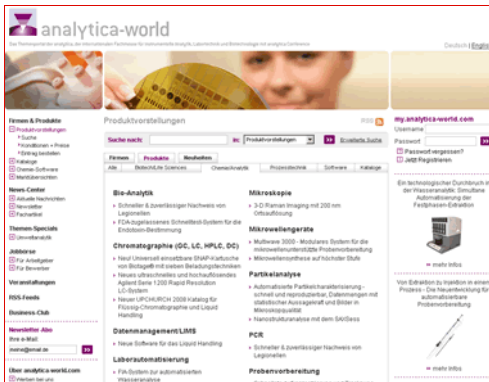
analytica-world

Das Themenportal für analytica, die internationale Fachmesse für Instrumentelle Analytik, Labortechnik und Biotechnologie mit analytica Conference

Deutsch | English

Firmen & Produkte
Produktvorstellungen
Suche
Konditionen + Preise
Eintrag bestellen
Kataloge
Chemie-Software
Marktübersichten

News-Center
Aktuelle Nachrichten
Newsletter
Fachartikel

Themen-Specials
Umweltanalytik

Jobbörse
Für Arbeitgeber
Für Bewerber

Veranstaltungen

RSS-Feeds

Business-Club

Newsletter-Abo
Ihre e-Mail
meine@email.de

Über analytica-world.com
Werben bei uns

Produktvorstellungen

Suche nach: in: Produktvorstellungen Erweiterte Suche

Firmen | Produkte | Neuheiten

Alle | Biotechn/Life Sciences | Chemieanalytik | Prozessanalytik | Software | Kataloge

Bio-Analytik
Schneller & zuverlässiger Nachweis von Legionellen
FDA-zugelassenes Schnelltest-System für die Endotoxin-Bestimmung

Chromatographie (GC, LC, HPLC, DC)
Neu! Universell einsetzbare SNAP-Kartusche von Biotage® mit hohen Beladungstechniken
Neues ultraschnelles und hochauflösendes Agilent Serie 1200 Rapid Resolution LC-System
Neuer UPCHURCH 2008 Katalog für Flüssig-Chromatographie und Liquid Handling

Datenmanagement/LIMS
Neue Software für das Liquid Handling

Laborautomatisierung
FIA-System zur automatisierten Wasseranalyse

Mikroskopie
3-D Raman Imaging mit 200 nm Ortsauflösung

Mikrowellengeräte
Multiwave 3000 - Modulares System für die mikrowellenunterstützte Probenvorbereitung
Mikrowellenöfen auf höchster Stufe

Partikelanalyse
Automatisierte Partikelcharakterisierung - schnell und reproduzierbar, Datenmengen mit statistischer Aussagekraft und Bilder in Mikroskopqualität
Nanostrukturanalyse mit dem SAXSess

PCR
Schneller & zuverlässiger Nachweis von Legionellen

Probenvorbereitung

my.analytica-world.com
Username
Password
Passwort vergessen?
Jetzt Registrieren

Ein technologischer Durchbruch in der Wasseranalytik: Simultane Automatisierung der Festphasen-Extraktion
mehr Infos

Von Extraktion zu Injektion in einem Prozess - Die Neuentwicklung für automatisierbare Probenvorbereitung
mehr Infos